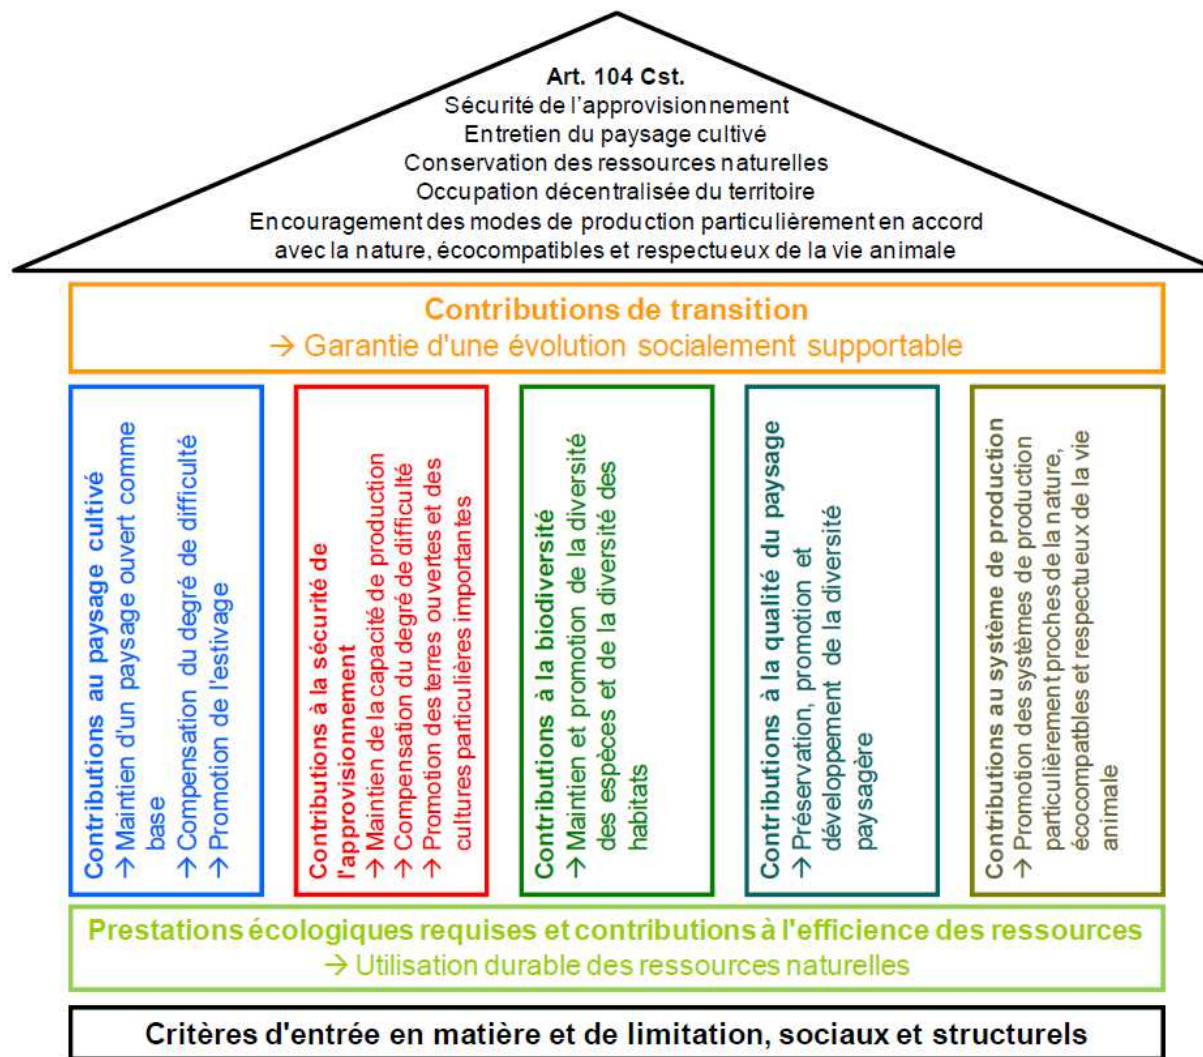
Art. 104 Cst.
Sécurité de l'approvisionnement
Entretien du paysage cultivé
Conservation des ressources naturelles
Occupation décentralisée du territoire
Encouragement des modes de production particulièrement en accord avec la nature, écocompatibles et respectueux de la vie animale

Contributions de transition
→ Garantie d'une évolution socialement supportable

Contributions au paysage cultivé
→ Maintien d'un paysage ouvert comme base
→ Compensation du degré de difficulté
→ Promotion de l'estivage

Contributions à la sécurité de l'approvisionnement
→ Maintien de la capacité de production
→ Compensation du degré de difficulté
→ Promotion des terres ouvertes et des cultures particulières importantes

Contributions à la biodiversité
→ Maintien et promotion de la diversité des espèces et de la diversité des habitats

Contributions à la qualité du paysage
→ Préservation, promotion et développement de la diversité paysagère

Contributions au système de production
→ Promotion des systèmes de production particulièrement proches de la nature, écocompatbles et respectueux de la vie animale

Prestations écologiques requises et contributions à l'efficience des ressources
→ Utilisation durable des ressources naturelles

Critères d'entrée en matière et de limitation, sociaux et structurels